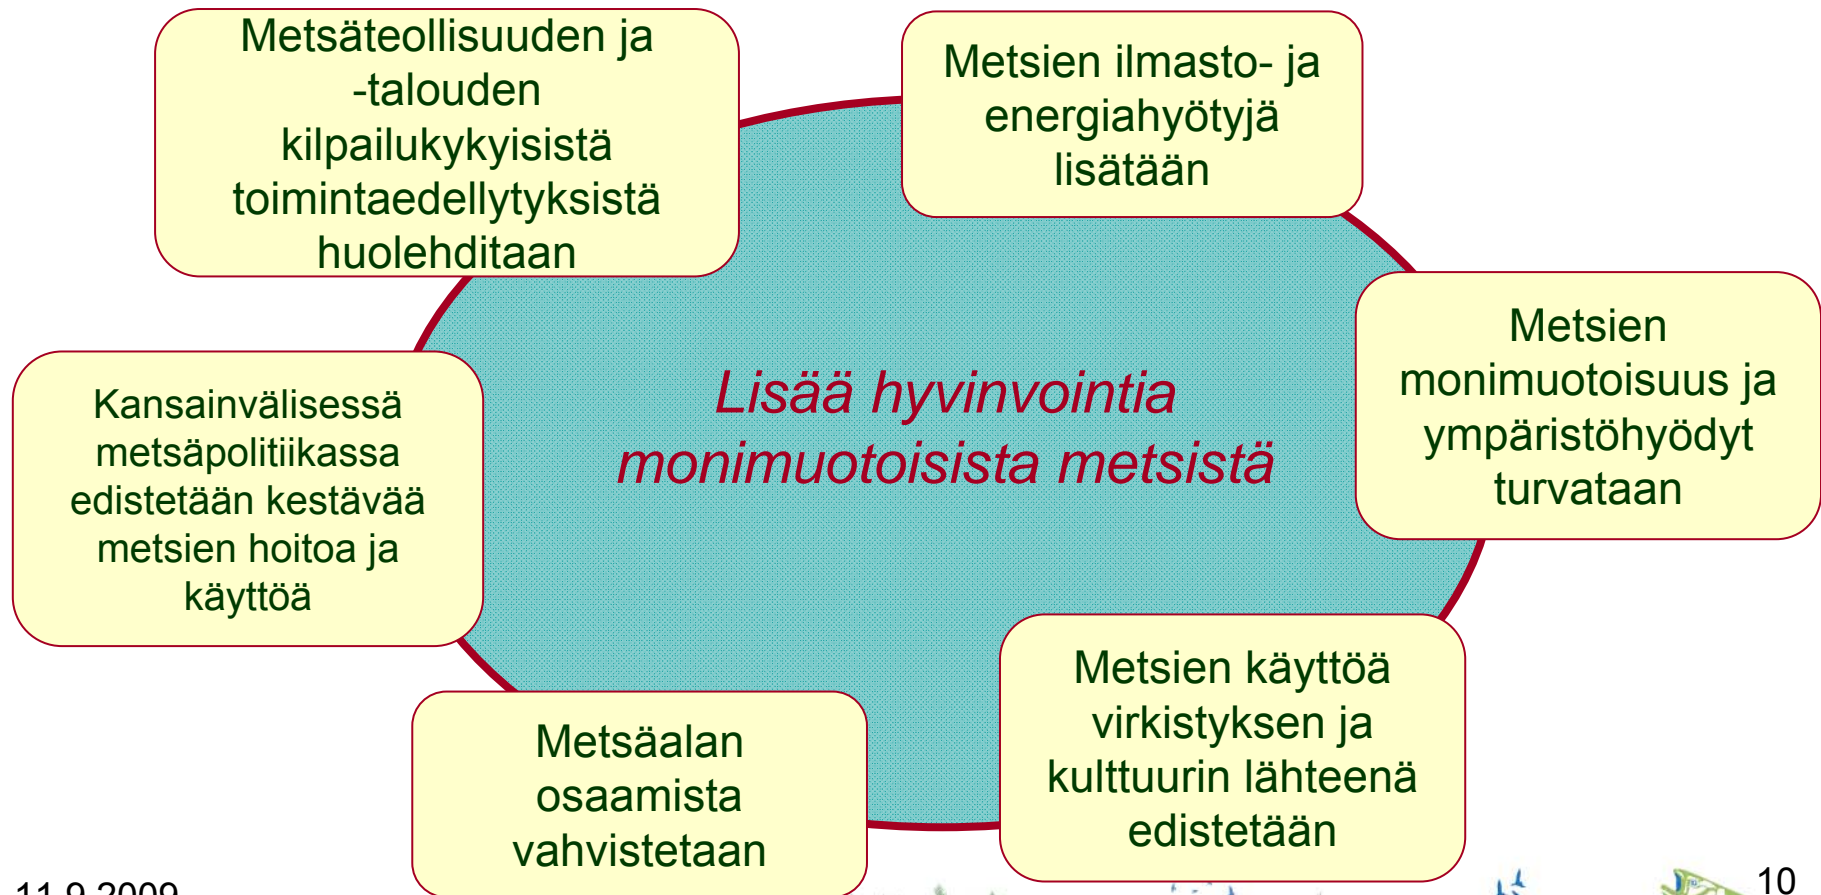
Metsäteollisuuden ja -talouden kilpailukykyisistä toimintaedellytyksistä huolehditaan

Metsien ilmasto- ja energiahyötyjä lisätään

Lisää hyvinvointia monimuotoisista metsistä

Metsien monimuotoisuus ja ympäristöhyödyt turvataan

Kansainvälisessä metsäpolitiikassa edistetään kestävää metsien hoitoa ja käyttöä

Metsien käyttöä virkistyksen ja kulttuurin lähteenä edistetään

Metsäalan osaamista vahvistetaan

11.9.2009

10